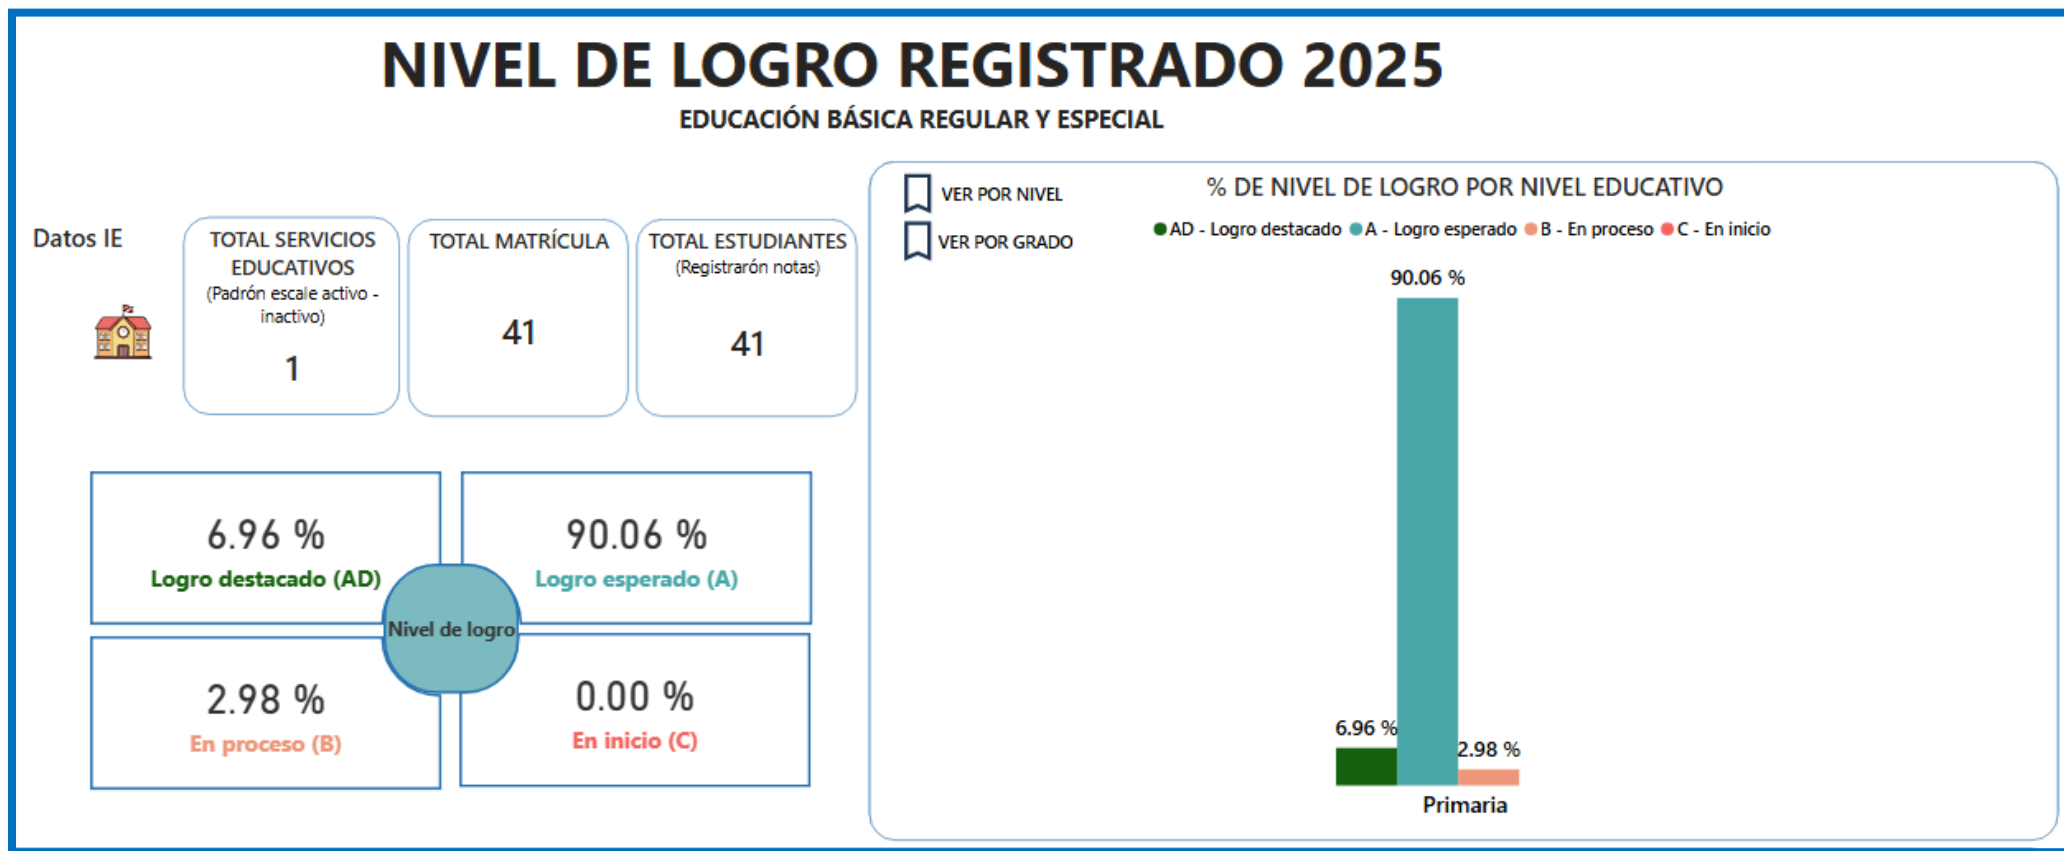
NIVEL DE LOGRO REGISTRADO 2025

EDUCACIÓN BÁSICA REGULAR Y ESPECIAL

Datos IE

TOTAL SERVICIOS EDUCATIVOS
(Padrón escale activo - inactivo)
1

TOTAL MATRÍCULA
41

TOTAL ESTUDIANTES
(Registrarón notas)
41

6.96 %
Logro destacado (AD)

90.06 %
Logro esperado (A)

Nivel de logro

2.98 %
En proceso (B)

0.00 %
En inicio (C)

VER POR NIVEL
VER POR GRADO

% DE NIVEL DE LOGRO POR NIVEL EDUCATIVO

AD - Logro destacado A - Logro esperado B - En proceso C - En inicio

90.06 %
6.96 %
2.98 %
Primaria